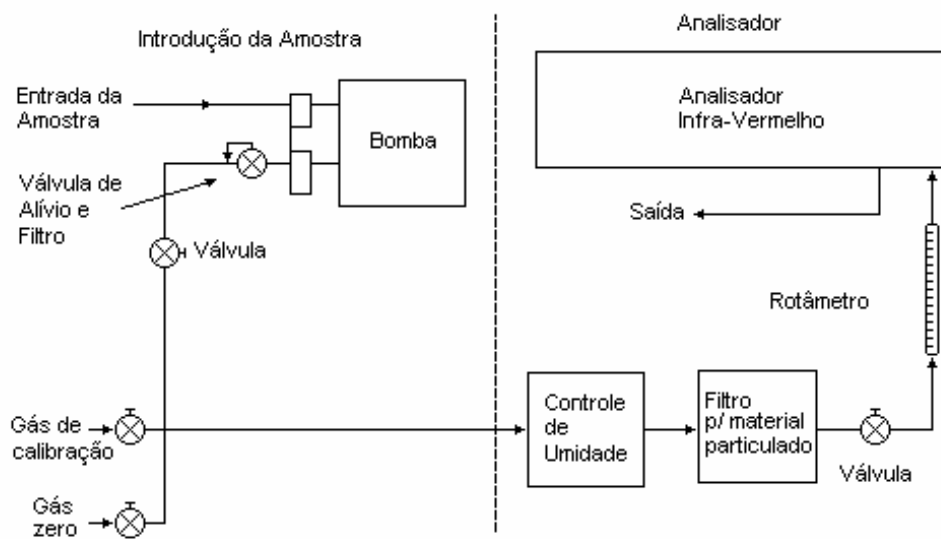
Introdução da Amostra

Analisador

Entrada da Amostra

Bomba

Analisador Infra-Vermelho

Válvula de Alívio e Filtro

Saída

Válvula

Rotâmetro

Gás de calibração

Controle de Umidade

Filtro p/ material particulado

Válvula

Gás zero